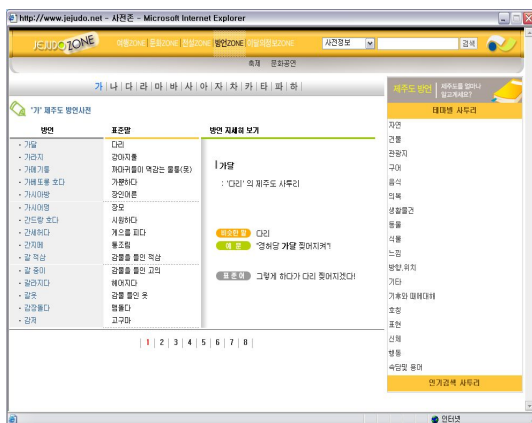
http://www.jejudo.net - 사전존 - Microsoft Internet Explorer

JEJUDO ZONE

여행ZONE 문화ZONE 관광ZONE 방언ZONE 기념품ZONE

사전정보 검색

축제 문화공연

가 | 나 | 다 | 라 | 마 | 바 | 사 | 아 | 자 | 차 | 카 | 타 | 파 | 하

"가" 제주도 방언사전

제주도 방언 제주도를 얼마나 알고계세요?

테마별 사투리

| 방언 | 표준말 |
|---|---|
| · 가달 | 다리 |
| · 가라지 | 강아지풀 |
| · 가메기를 | 까마귀들이 먹감는 볼롱(몽) |
| · 가베도롱 호다 | 가뿐하다 |
| · 가시아방 | 장인어른 |
| · 가시어멍 | 장모 |
| · 간드랑 호다 | 시원하다 |
| · 간세하다 | 게으름 피다 |
| · 간지페 | 통조림 |
| · 갈 적삼 | 감물을 들인 적삼 |
| · 갈 중이 | 감물을 들인 고의 |
| · 갈라지다 | 헤어지다 |
| · 갈옷 | 감물 들인 옷 |
| · 감장돌다 | 맴돌다 |
| · 감저 | 고구마 |

방언 자세히 보기

가달

: '다리' 의 제주도 사투리

비슷한 말 다리

예 문 "영허당 가달 찢어지커게"

표준어 그렇게 하다가 다리 찢어지겠다!

자연
건물
관광지
구어
음식
의복
생활물건
동물
식물
느낌
방향,위치
기타
가족및 매매대비
호칭
표현
신체
병등
속담및 용어

인기검색 사투리

| 1 | 2 | 3 | 4 | 5 | 6 | 7 | 8 |

인터넷